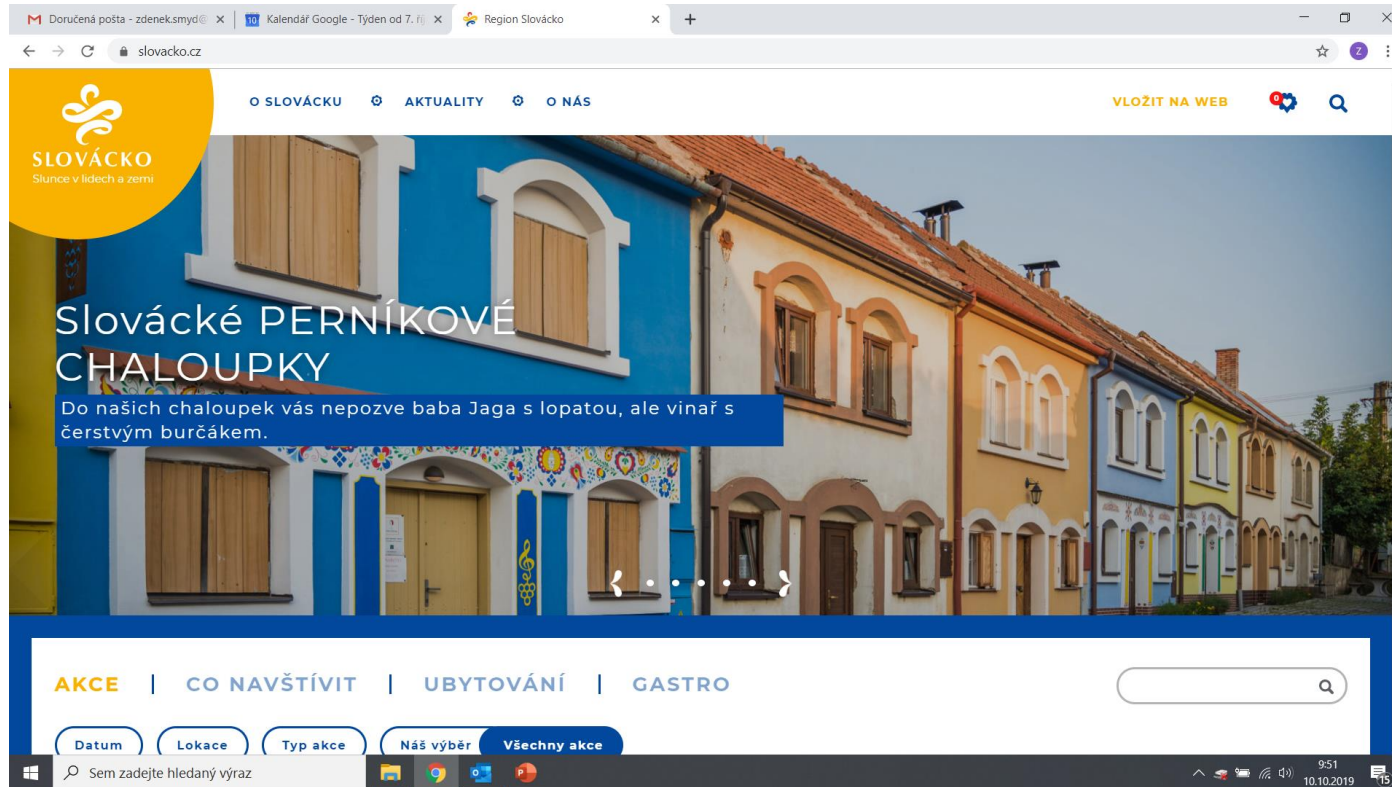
Doručená pošta - zdenek.smyd@ ×
10 Kalendář Google - Týden od 7. ř ×
Region Slovácko ×
+

slovacko.cz

SLOVÁCKO
Slunce v lidech a zemi

O SLOVÁCKU   AKTUALITY   O NÁS

VLOŽIT NA WEB

0

Slovácké PERNÍKOVÉ CHALOUPKY

Do našich chaloupek vás nepozve baba Jaga s lopatou, ale vinař s čerstvým burčákem.

AKCE | CO NAVŠTÍVIT | UBYTOVÁNÍ | GASTRO

Datum   Lokace   Typ akce   Náš výběr   Všechny akce

Sem zadejte hledaný výraz

9:51
10.10.2019

15